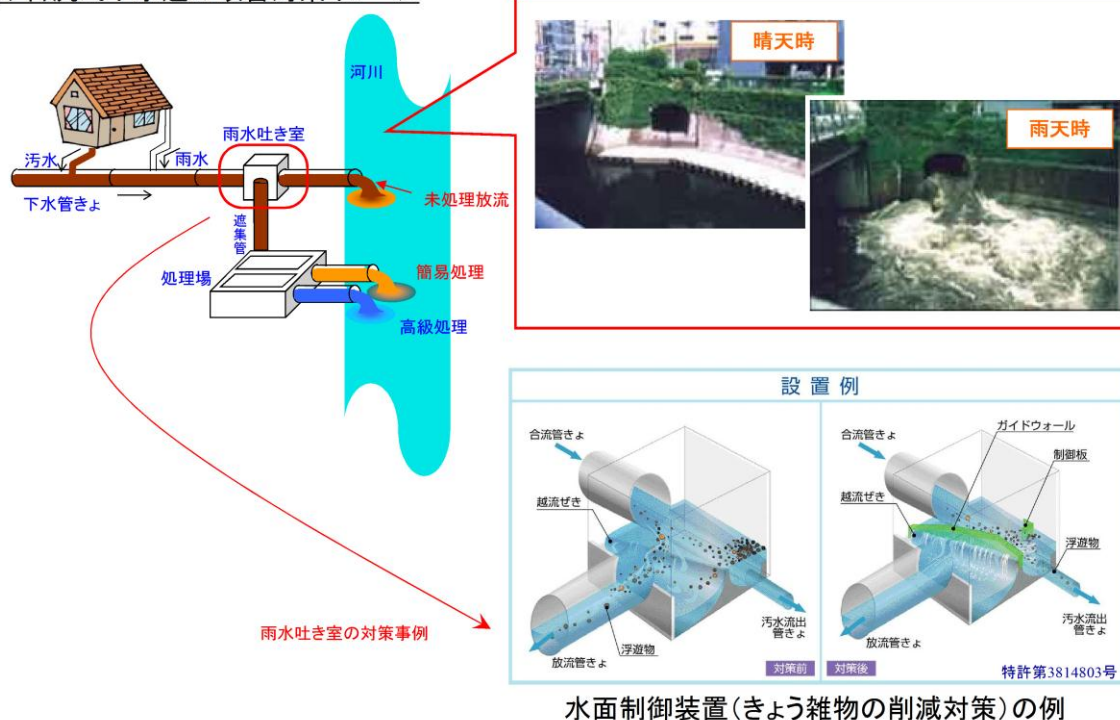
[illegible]

河川
雨水吐き室
汚水
雨水
下水管きょ
未処理放流
遮集管
処理場
簡易処理
高級処理

晴天時
雨天時

設置例
合流管きょ
越流ぜき
浮遊物
放流管きょ
汚水流出管きょ
対策前
合流管きょ
ガイドウォール
制御板
越流ぜき
浮遊物
汚水流出管きょ
放流管きょ
対策後
特許第3814803号

雨水吐き室の対策事例

水面制御装置(きょう雑物の削減対策)の例